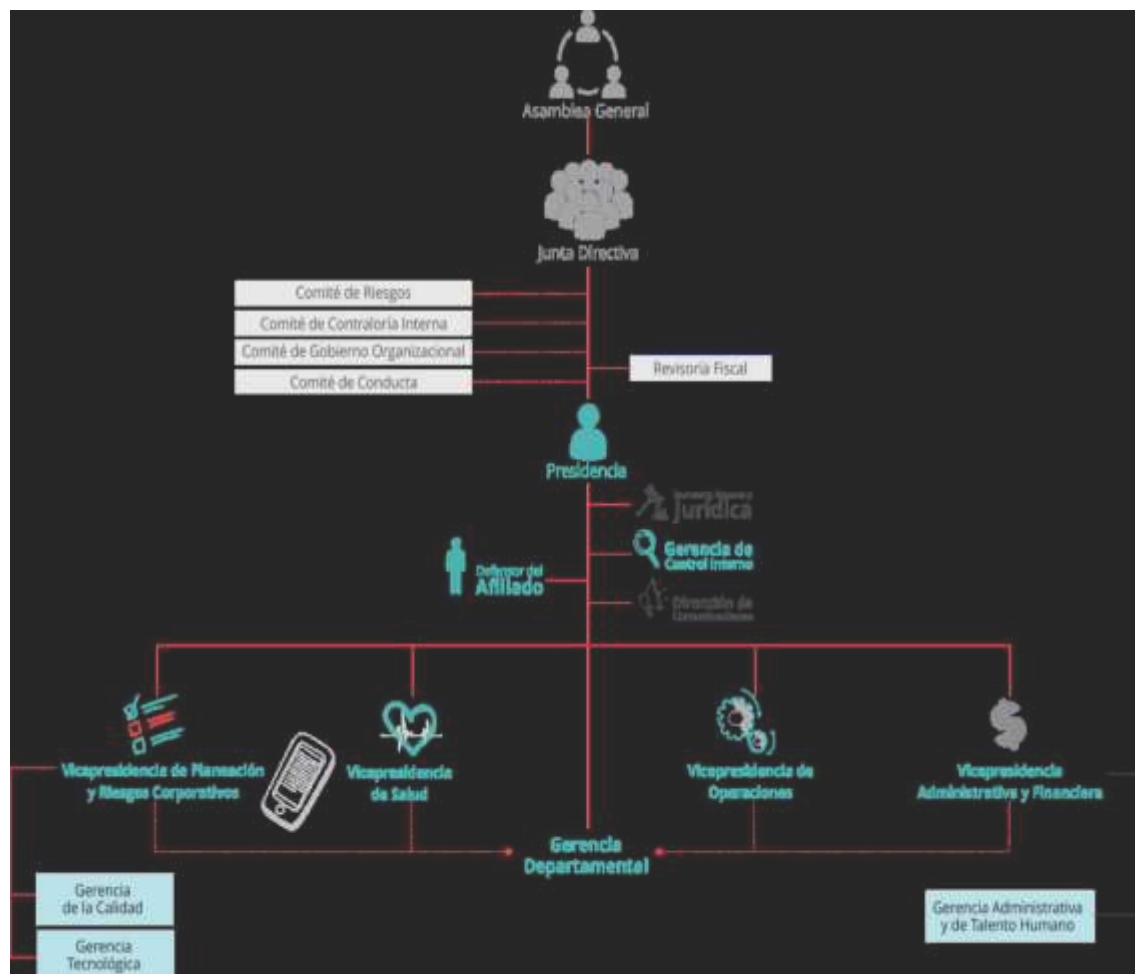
Asamblea General

Junta Directiva

Comité de Riesgos

Comité de Contraloría Interna

Comité de Gobierno Organizacional

Comité de Conducta

Revisoría Fiscal

Presidencia

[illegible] Jurídica

Gerencia de Control Interno

Defensor del Afiliado

Dirección de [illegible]

Vicepresidencia de Planeación y Riesgos Corporativos

Vicepresidencia de Salud

Vicepresidencia de Operaciones

Vicepresidencia Administrativa y Financiera

Gerencia Departamental

Gerencia de la Calidad

Gerencia Tecnológica

Gerencia Administrativa y de Talento Humano